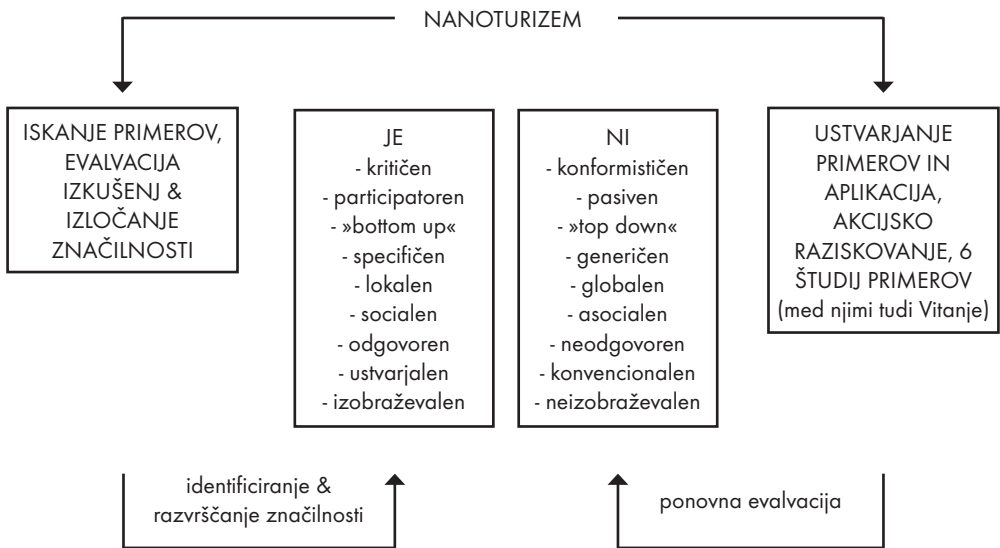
NANOTURIZEM

ISKANJE PRIMEROV, EVALVACIJA IZKUŠENJ & IZLOČANJE ZNAČILNOSTI

JE
- kritičen
- participatoren
- »bottom up«
- specifičen
- lokalen
- socialen
- odgovoren
- ustvarjalen
- izobraževalen

NI
- konformističen
- pasiven
- »top down«
- generičen
- globalen
- asocialen
- neodgovoren
- konvencionalen
- neizobraževalen

USTVARJANJE PRIMEROV IN APLIKACIJA, AKCIJSKO RAZISKOVANJE, 6 ŠTUDIJ PRIMEROV (med njimi tudi Vitanje)

identificiranje & razvrščanje značilnosti

ponovna evalvacija